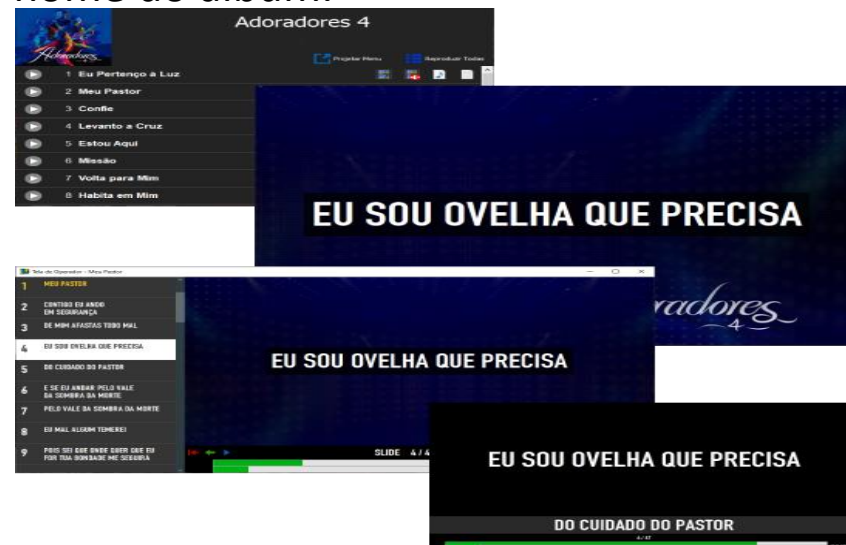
nome do álbum.

Adoradores 4

Adoradores

Projetar Menu

Reproduzir Todas

1 Eu Pertenço à Luz
2 Meu Pastor
3 Confie
4 Levanto a Cruz
5 Estou Aqui
6 Missão
7 Volta para Mim
8 Habita em Mim

EU SOU OVELHA QUE PRECISA

Adoradores 4

Tela do Operador - Meu Pastor

1 MEU PASTOR
2 CONTIGO EU ANDO EM SEGURANÇA
3 DE MIM AFASTAS TODO MAL
4 EU SOU OVELHA QUE PRECISA
5 DO CUIDADO DO PASTOR
6 E SE EU ANDAR PELO VALE DA SOMBRA DA MORTE
7 PELO VALE DA SOMBRA DA MORTE
8 EU MAL ALGUM TEMEREI
9 POIS SEI QUE ONDE QUER QUE EU FOR TUA BONDADE ME SEGUIRÁ

EU SOU OVELHA QUE PRECISA

SLIDE 4 / 4

EU SOU OVELHA QUE PRECISA

DO CUIDADO DO PASTOR